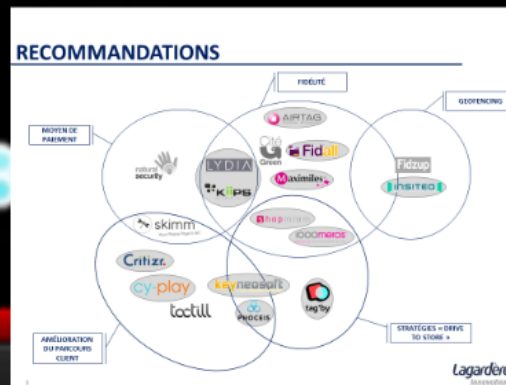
RECOMMANDATIONS

FIDÉLITÉ

GEOFENCING

MOYEN DE PAIEMENT

AIRTAG

Cib Green

Fidall

natural security

LYDIA

KLIPS

Maximiles

Fidzup

INSITEO

skimm

shopmium

1000mercis

Critizr.

cy-play

keyneosoft

tactill

PHOCEIS

tag'by

AMÉLIORATION DU PARCOURS CLIENT

STRATÉGIES « DRIVE TO STORE »

Lagardère